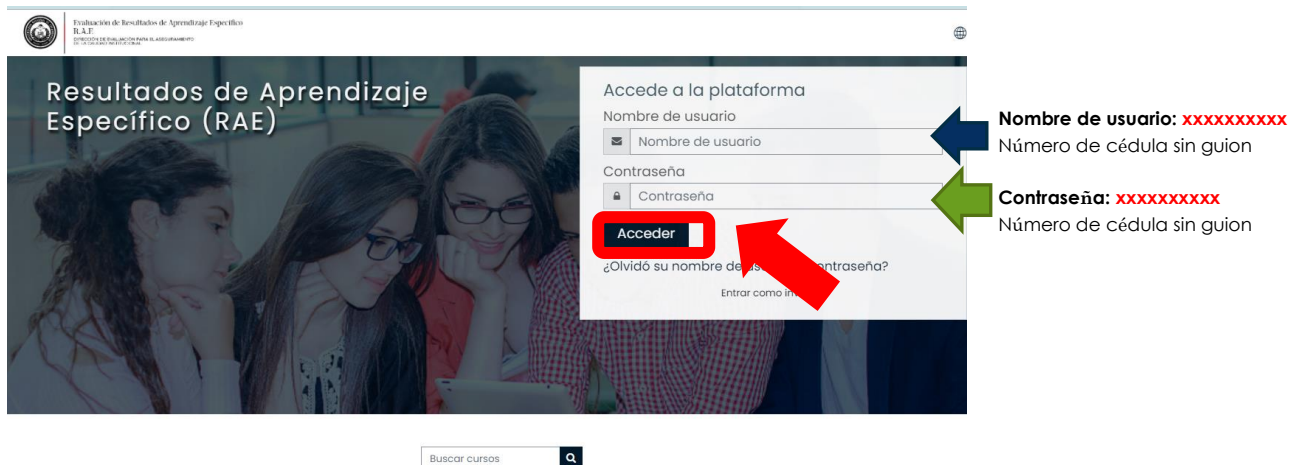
Evaluación de Resultados de Aprendizaje Específico
R.A.E.
DIRECCIÓN DE EVALUACIÓN PARA EL ASEGURAMIENTO DE LA CALIDAD INSTITUCIONAL

Resultados de Aprendizaje Específico (RAE)

Accede a la plataforma
Nombre de usuario
Nombre de usuario
Contraseña
Contraseña
Acceder
¿Olvidó su nombre de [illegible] contraseña?
Entrar como in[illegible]

Nombre de usuario: xxxxxxxxxx
Número de cédula sin guion

Contraseña: xxxxxxxxxx
Número de cédula sin guion

Buscar cursos